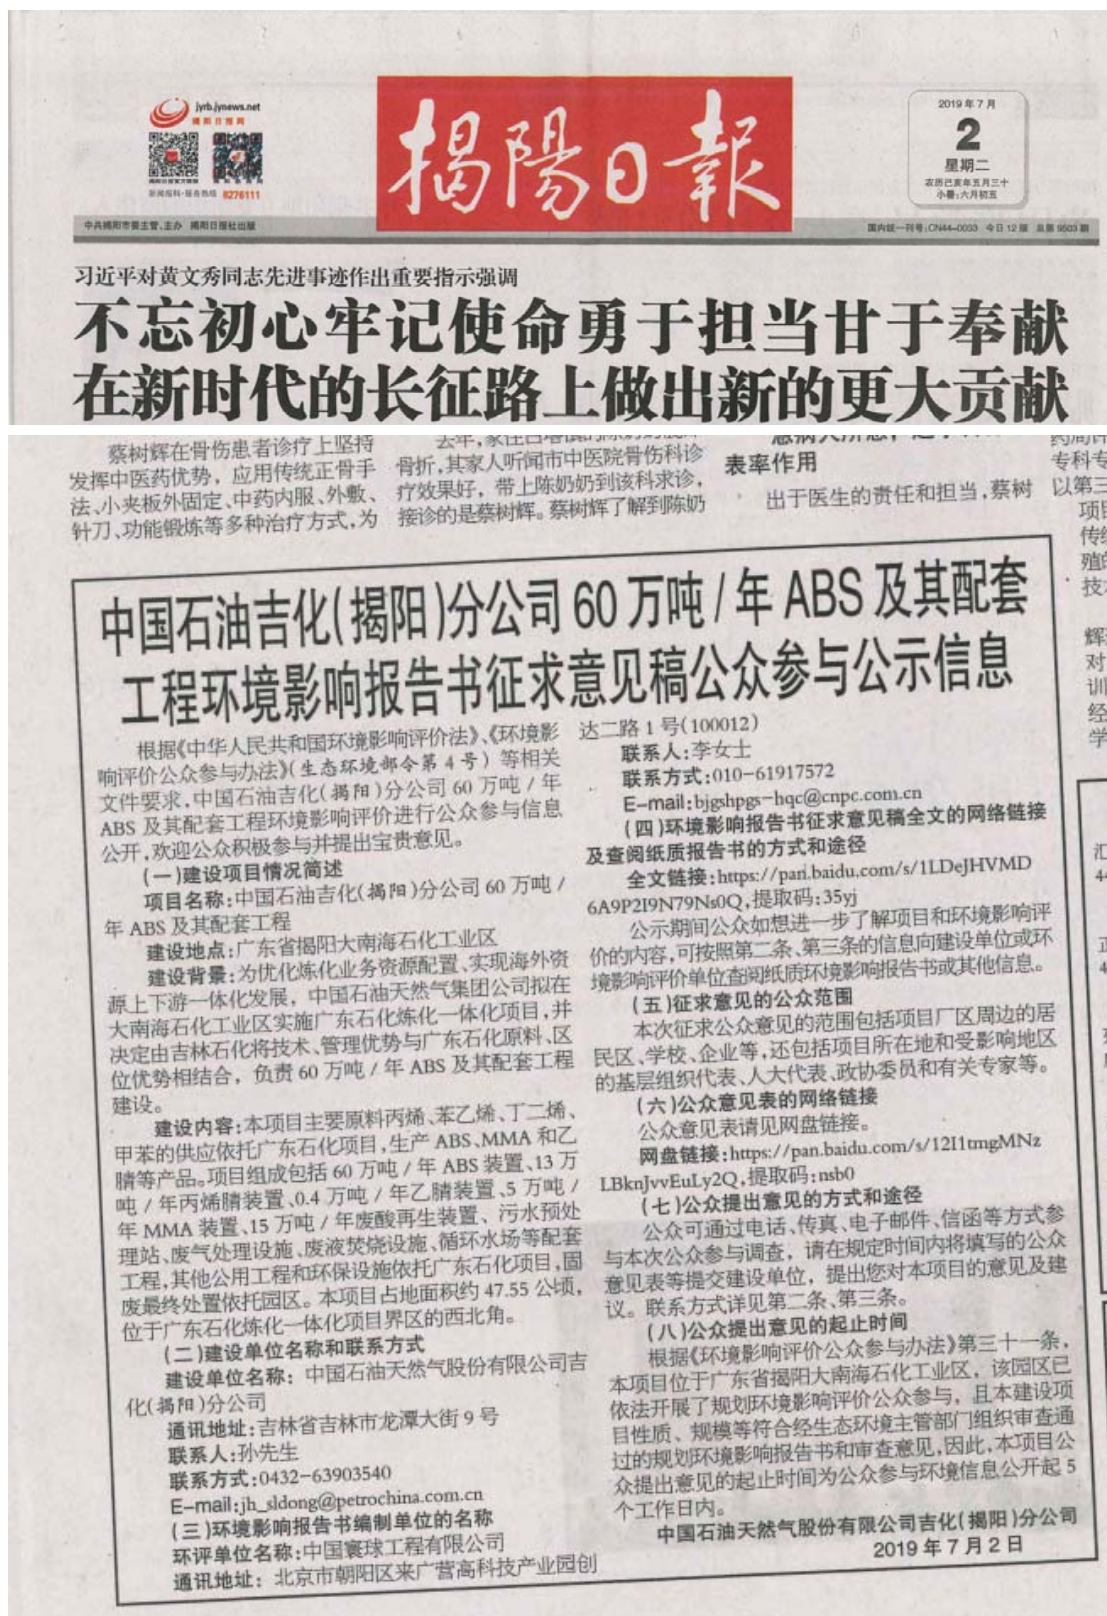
jyrb.jynews.net
揭阳日报网

新闻报料·服务热线 8276111

揭陽日報

2019年7月
2
星期二
农历己亥年五月三十
小暑：六月初五

中共揭阳市委主管、主办　揭阳日报社出版

国内统一刊号：CN44-0033　今日12版　总第9503期

习近平对黄文秀同志先进事迹作出重要指示强调

不忘初心牢记使命勇于担当甘于奉献
在新时代的长征路上做出新的更大贡献

蔡树辉在骨伤患者诊疗上坚持发挥中医药优势，应用传统正骨手法、小夹板外固定、中药内服、外敷、针刀、功能锻炼等多种治疗方式，为

去年，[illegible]骨折，其家人听闻市中医院骨伤科诊疗效果好，带上陈奶奶到该科求诊，接诊的是蔡树辉。蔡树辉了解到陈奶奶

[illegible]表率作用

出于医生的责任和担当，蔡树

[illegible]专科等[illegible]以第三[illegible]项目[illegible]传统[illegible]殖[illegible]技术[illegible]辉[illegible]对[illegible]训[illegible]经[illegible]学

中国石油吉化（揭阳）分公司60万吨/年ABS及其配套工程环境影响报告书征求意见稿公众参与公示信息

根据《中华人民共和国环境影响评价法》、《环境影响评价公众参与办法》（生态环境部令第4号）等相关文件要求，中国石油吉化（揭阳）分公司60万吨/年ABS及其配套工程环境影响评价进行公众参与信息公开，欢迎公众积极参与并提出宝贵意见。

（一）建设项目情况简述

项目名称：中国石油吉化（揭阳）分公司60万吨/年ABS及其配套工程

建设地点：广东省揭阳大南海石化工业区

建设背景：为优化炼化业务资源配置、实现海外资源上下游一体化发展，中国石油天然气集团公司拟在大南海石化工业区实施广东石化炼化一体化项目，并决定由吉林石化将技术、管理优势与广东石化原料、区位优势相结合，负责60万吨/年ABS及其配套工程建设。

建设内容：本项目主要原料丙烯、苯乙烯、丁二烯、甲苯的供应依托广东石化项目，生产ABS、MMA和乙腈等产品。项目组成包括60万吨/年ABS装置、13万吨/年丙烯腈装置、0.4万吨/年乙腈装置、5万吨/年MMA装置、15万吨/年废酸再生装置、污水预处理站、废气处理设施、废液焚烧设施、循环水场等配套工程，其他公用工程和环保设施依托广东石化项目，固废最终处置依托园区。本项目占地面积约47.55公顷，位于广东石化炼化一体化项目界区的西北角。

（二）建设单位名称和联系方式

建设单位名称：中国石油天然气股份有限公司吉化（揭阳）分公司

通讯地址：吉林省吉林市龙潭大街9号

联系人：孙先生

联系方式：0432-63903540

E-mail：jh_sldong@petrochina.com.cn

（三）环境影响报告书编制单位的名称

环评单位名称：中国寰球工程有限公司

通讯地址：北京市朝阳区来广营高科技产业园创达二路1号（100012）

联系人：李女士

联系方式：010-61917572

E-mail：bjgshpgs-hqc@cnpc.com.cn

（四）环境影响报告书征求意见稿全文的网络链接及查阅纸质报告书的方式和途径

全文链接：https://pan.baidu.com/s/1LDeJHVMD6A9P2I9N79Ns0Q，提取码：35yj

公示期间公众如想进一步了解项目和环境影响评价的内容，可按照第二条、第三条的信息向建设单位或环境影响评价单位查阅纸质环境影响报告书或其他信息。

（五）征求意见的公众范围

本次征求公众意见的范围包括项目厂区周边的居民区、学校、企业等，还包括项目所在地和受影响地区的基层组织代表、人大代表、政协委员和有关专家等。

（六）公众意见表的网络链接

公众意见表请见网盘链接。

网盘链接：https://pan.baidu.com/s/12I1tmgMNzLBknJvvEuLy2Q，提取码：nsb0

（七）公众提出意见的方式和途径

公众可通过电话、传真、电子邮件、信函等方式参与本次公众参与调查，请在规定时间内将填写的公众意见表等提交建设单位，提出您对本项目的意见及建议。联系方式详见第二条、第三条。

（八）公众提出意见的起止时间

根据《环境影响评价公众参与办法》第三十一条，本项目位于广东省揭阳大南海石化工业区，该园区已依法开展了规划环境影响评价公众参与，且本建设项目性质、规模等符合经生态环境主管部门组织审查通过的规划环境影响报告书和审查意见，因此，本项目公众提出意见的起止时间为公众参与环境信息公开起5个工作日内。

中国石油天然气股份有限公司吉化（揭阳）分公司
2019年7月2日